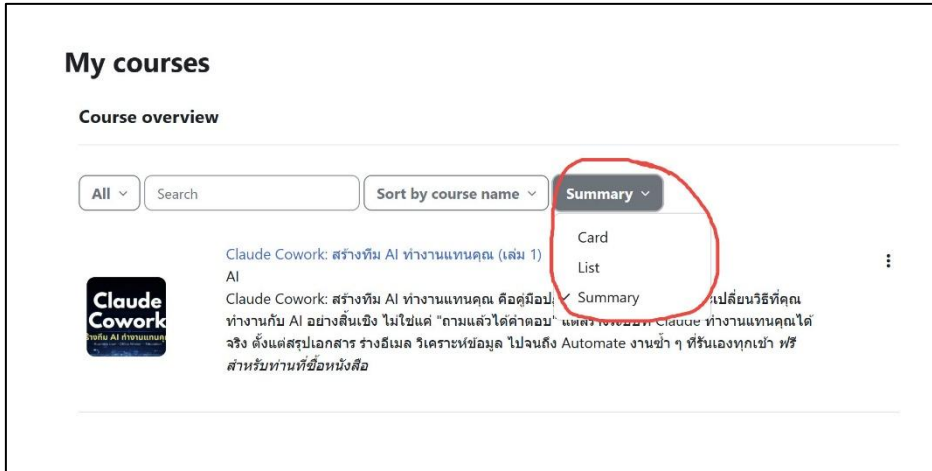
My courses

Course overview

All

Search

Sort by course name

Summary

Card

List

✓ Summary

Claude Cowork: สร้างทีม AI ทำงานแทนคุณ (เล่ม 1)

AI

Claude Cowork: สร้างทีม AI ทำงานแทนคุณ คือคู่มือป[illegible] เปลี่ยนวิธีที่คุณทำงานกับ AI อย่างสิ้นเชิง ไม่ใช่แค่ "ถามแล้วได้คำตอบ" แต่สร้าง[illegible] Claude ทำงานแทนคุณได้จริง ตั้งแต่สรุปเอกสาร ร่างอีเมล วิเคราะห์ข้อมูล ไปจนถึง Automate งานซ้ำ ๆ ที่รันเองทุกเช้า *ฟรีสำหรับท่านที่ซื้อหนังสือ*

Claude Cowork

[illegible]